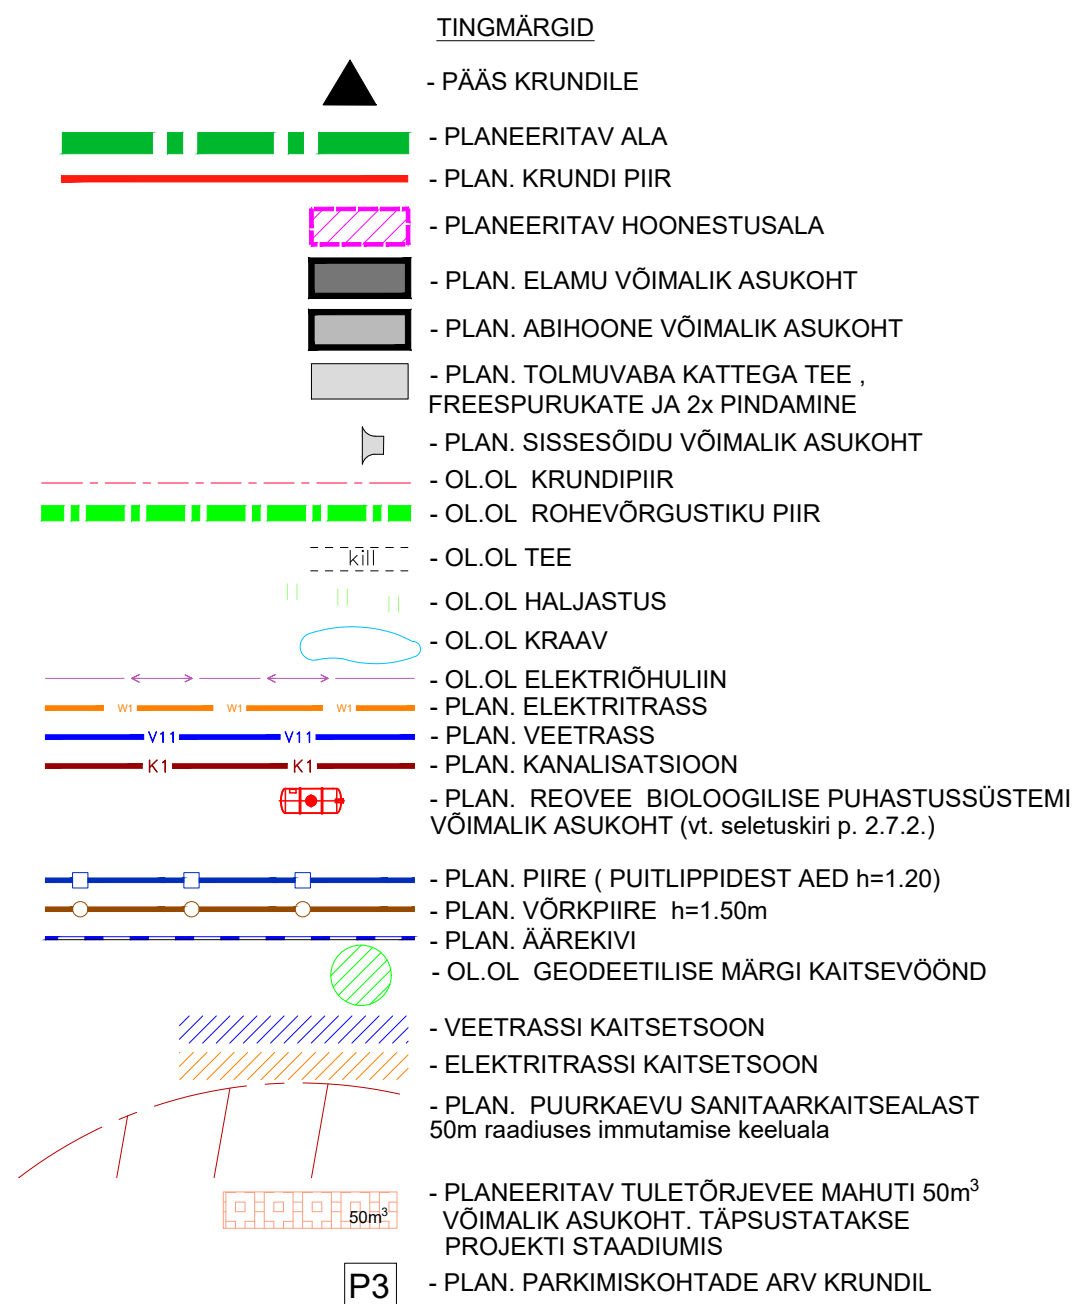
TINGMÄRGID

- PÄÄS KRUNDILE

- PLANEERITAV ALA

- PLAN. KRUNDI PIIR

- PLANEERITAV HOONESTUSALA

- PLAN. ELAMU VÕIMALIK ASUKOHT

- PLAN. ABIHOONE VÕIMALIK ASUKOHT

- PLAN. TOLMUVABA KATTEGA TEE , FREESPURUKATE JA 2x PINDAMINE

- PLAN. SISSESÕIDU VÕIMALIK ASUKOHT

- OL.OL KRUNDIPIIR

- OL.OL ROHEVÕRGUSTIKU PIIR

kill

- OL.OL TEE

- OL.OL HALJASTUS

- OL.OL KRAAV

- OL.OL ELEKTRIÕHULIIN

W1 W1 W1

- PLAN. ELEKTRITRASS

V11 V11

- PLAN. VEETRASS

K1 K1

- PLAN. KANALISATSIOON

- PLAN. REOVEE BIOLOOGILISE PUHASTUSSÜSTEMI VÕIMALIK ASUKOHT (vt. seletuskiri p. 2.7.2.)

- PLAN. PIIRE ( PUITLIPPIDEST AED h=1.20)

- PLAN. VÕRKPIIRE h=1.50m

- PLAN. ÄÄREKIVI

- OL.OL GEODEETILISE MÄRGI KAITSEVÖÖND

- VEETRASSI KAITSETSOON

- ELEKTRITRASSI KAITSETSOON

- PLAN. PUURKAEVU SANITAARKAITSEALAST 50m raadiuses immutamise keeluala

$50m^3$

- PLANEERITAV TULETÕRJEVEE MAHUTI $50m^3$ VÕIMALIK ASUKOHT. TÄPSUSTATAKSE PROJEKTI STAADIUMIS

P3

- PLAN. PARKIMISKOHTADE ARV KRUNDIL